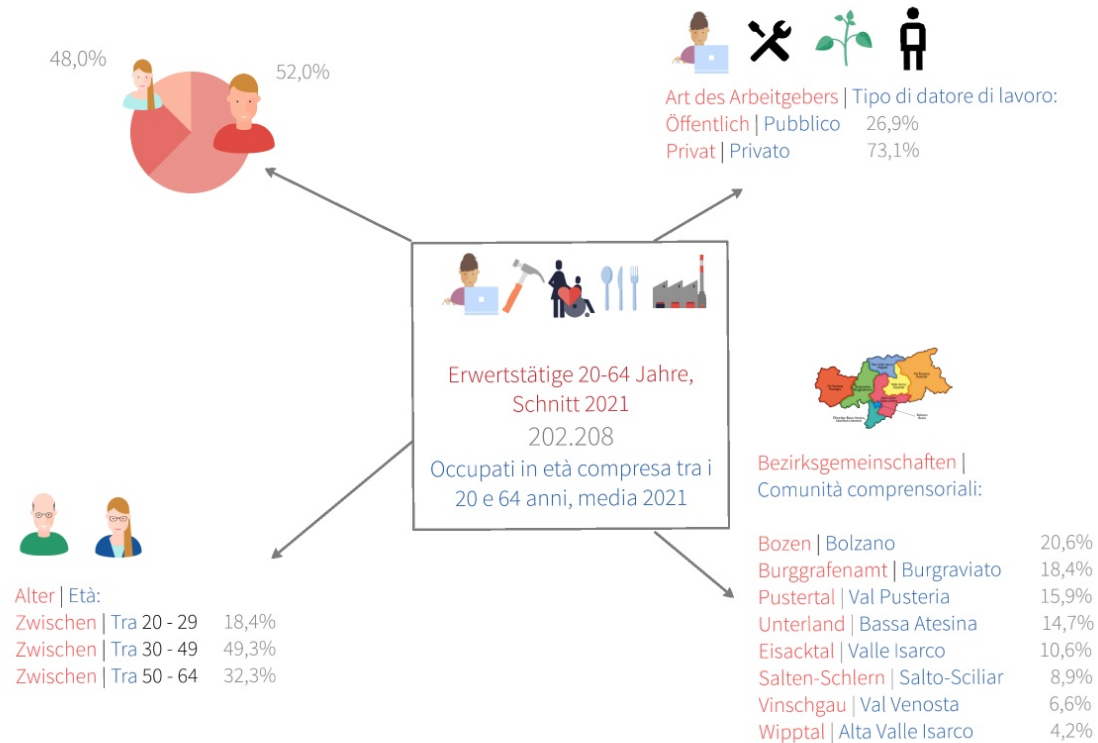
48,0%

52,0%

Art des Arbeitgebers | Tipo di datore di lavoro:
Öffentlich | Pubblico 26,9%
Privat | Privato 73,1%

Erwertstätige 20-64 Jahre, Schnitt 2021
202.208
Occupati in età compresa tra i 20 e 64 anni, media 2021

Bezirksgemeinschaften | Comunità comprensoriali:

| | |
|---|---|
| Bozen \| Bolzano | 20,6% |
| Burggrafenamt \| Burgraviato | 18,4% |
| Pustertal \| Val Pusteria | 15,9% |
| Unterland \| Bassa Atesina | 14,7% |
| Eisacktal \| Valle Isarco | 10,6% |
| Salten-Schlern \| Salto-Sciliar | 8,9% |
| Vinschgau \| Val Venosta | 6,6% |
| Wipptal \| Alta Valle Isarco | 4,2% |

Alter | Età:

| | |
|---|---|
| Zwischen \| Tra 20 - 29 | 18,4% |
| Zwischen \| Tra 30 - 49 | 49,3% |
| Zwischen \| Tra 50 - 64 | 32,3% |